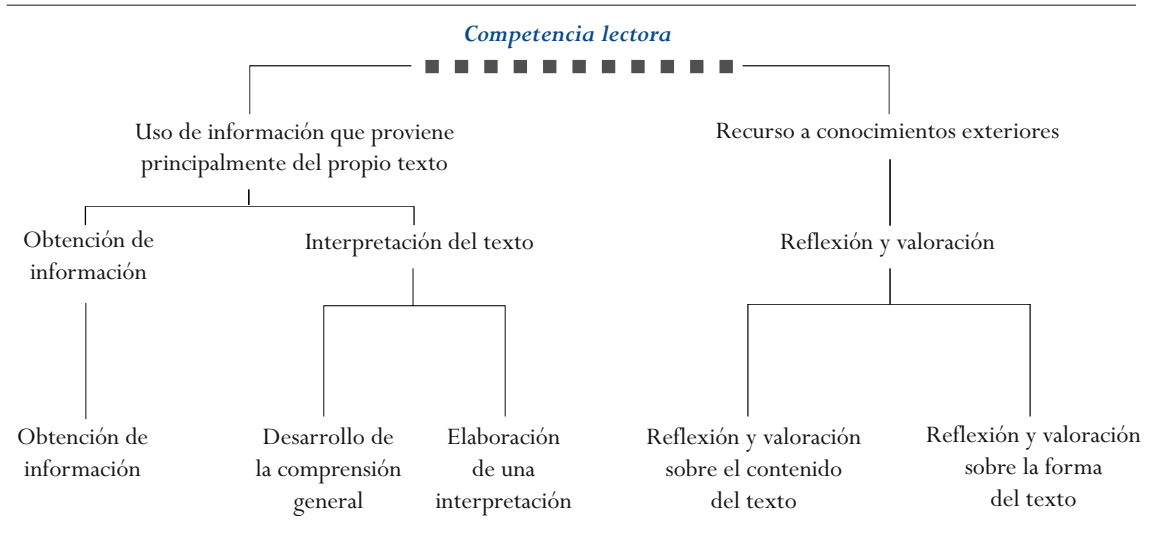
Competencia lectora

Uso de información que proviene principalmente del propio texto

Recurso a conocimientos exteriores

Obtención de información

Interpretación del texto

Reflexión y valoración

Obtención de información

Desarrollo de la comprensión general

Elaboración de una interpretación

Reflexión y valoración sobre el contenido del texto

Reflexión y valoración sobre la forma del texto